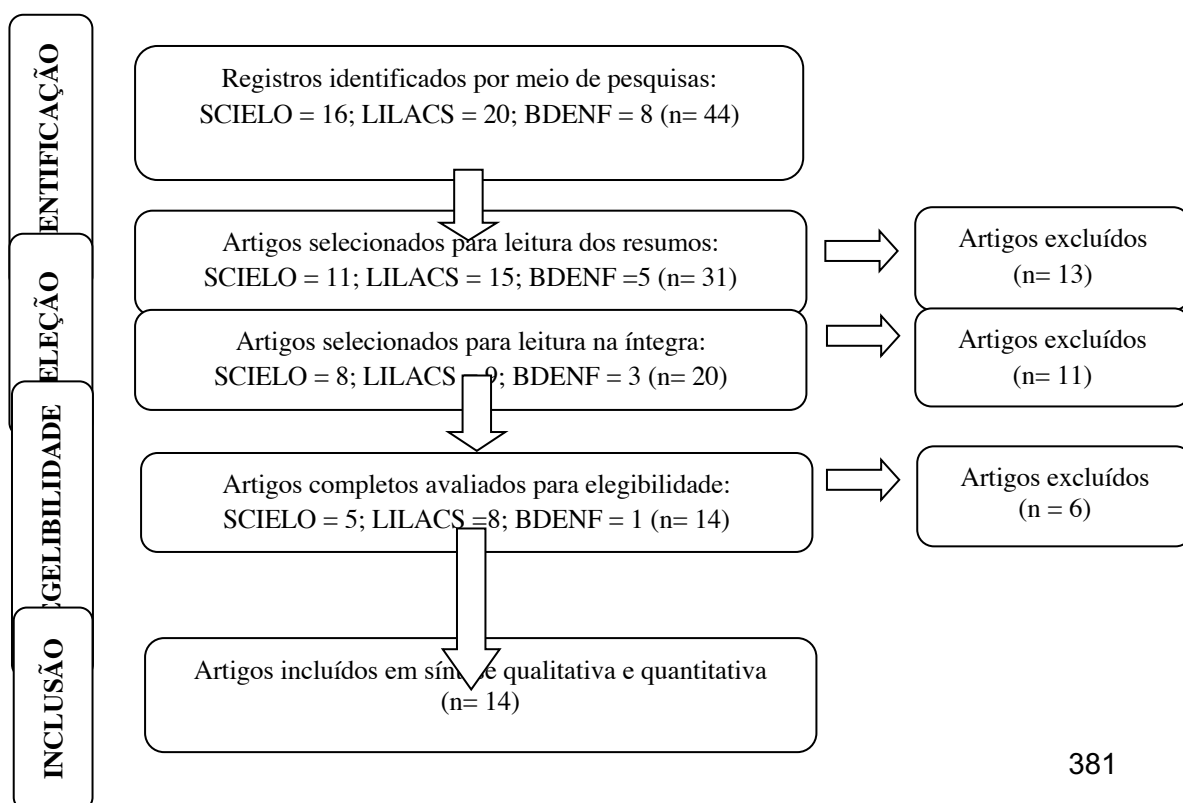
ENTIFICAÇÃO

Registros identificados por meio de pesquisas:
SCIELO = 16; LILACS = 20; BDENF = 8 (n= 44)

ELEÇÃO

Artigos selecionados para leitura dos resumos:
SCIELO = 11; LILACS = 15; BDENF =5 (n= 31)

Artigos excluídos
(n= 13)

Artigos selecionados para leitura na íntegra:
SCIELO = 8; LILACS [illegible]9; BDENF = 3 (n= 20)

Artigos excluídos
(n= 11)

EGELIBILIDADE

Artigos completos avaliados para elegibilidade:
SCIELO = 5; LILACS =8; BDENF = 1 (n= 14)

Artigos excluídos
(n = 6)

INCLUSÃO

Artigos incluídos em sín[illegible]e qualitativa e quantitativa
(n= 14)

381